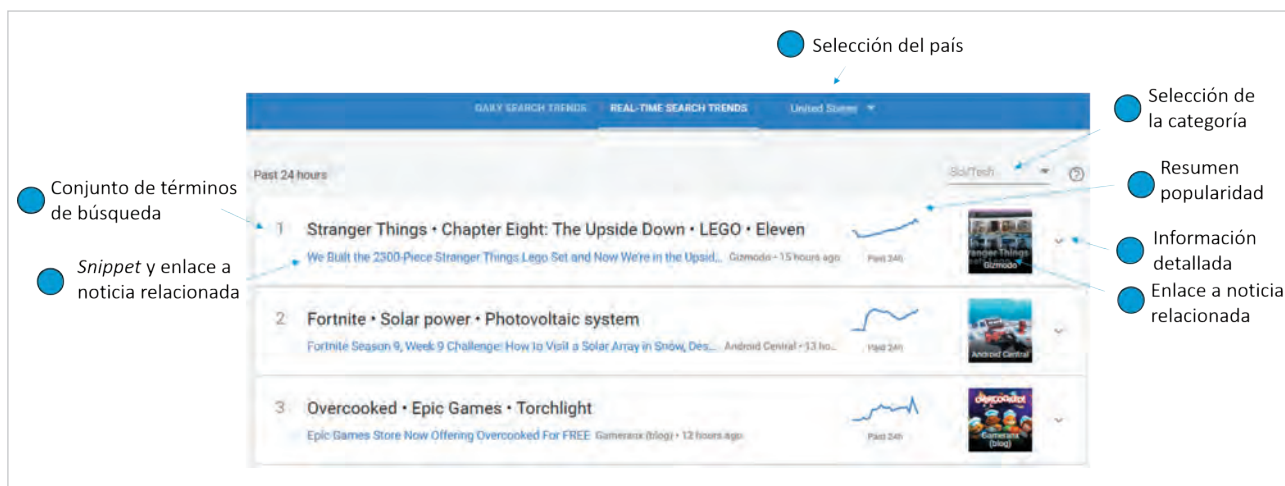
Selección del país

DAILY SEARCH TRENDS REAL-TIME SEARCH TRENDS United States

Selección de la categoría

Past 24 hours

Sci/Tech

Resumen popularidad

Conjunto de términos de búsqueda

1 Stranger Things • Chapter Eight: The Upside Down • LEGO • Eleven

We Built the 2300-Piece Stranger Things Lego Set and Now We're in the Upsid... Gizmodo • 15 hours ago

Past 24h

Stranger Things Gizmodo

Información detallada

*Snippet* y enlace a noticia relacionada

Enlace a noticia relacionada

2 Fortnite • Solar power • Photovoltaic system

Fortnite Season 9, Week 9 Challenge: How to Visit a Solar Array in Snow, Des... Android Central • 13 ho...

Past 24h

Android Central

3 Overcooked • Epic Games • Torchlight

Epic Games Store Now Offering Overcooked For FREE Gameranx (blog) • 12 hours ago

Past 24h

Overcooked

Gameranx (blog)